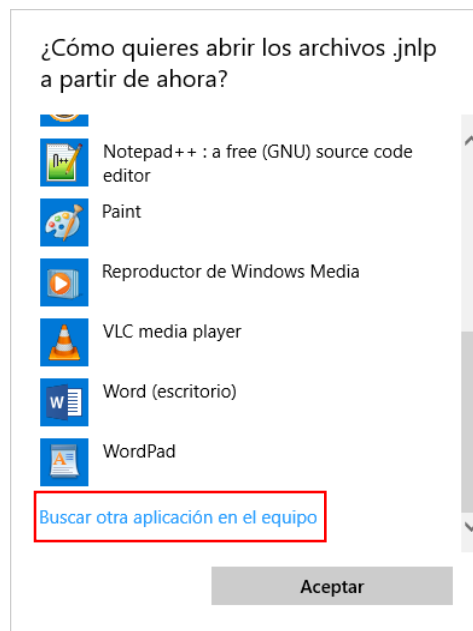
¿Cómo quieres abrir los archivos .jnlp a partir de ahora?

Notepad++ : a free (GNU) source code editor

Paint

Reproductor de Windows Media

VLC media player

Word (escritorio)

WordPad

Buscar otra aplicación en el equipo

Aceptar